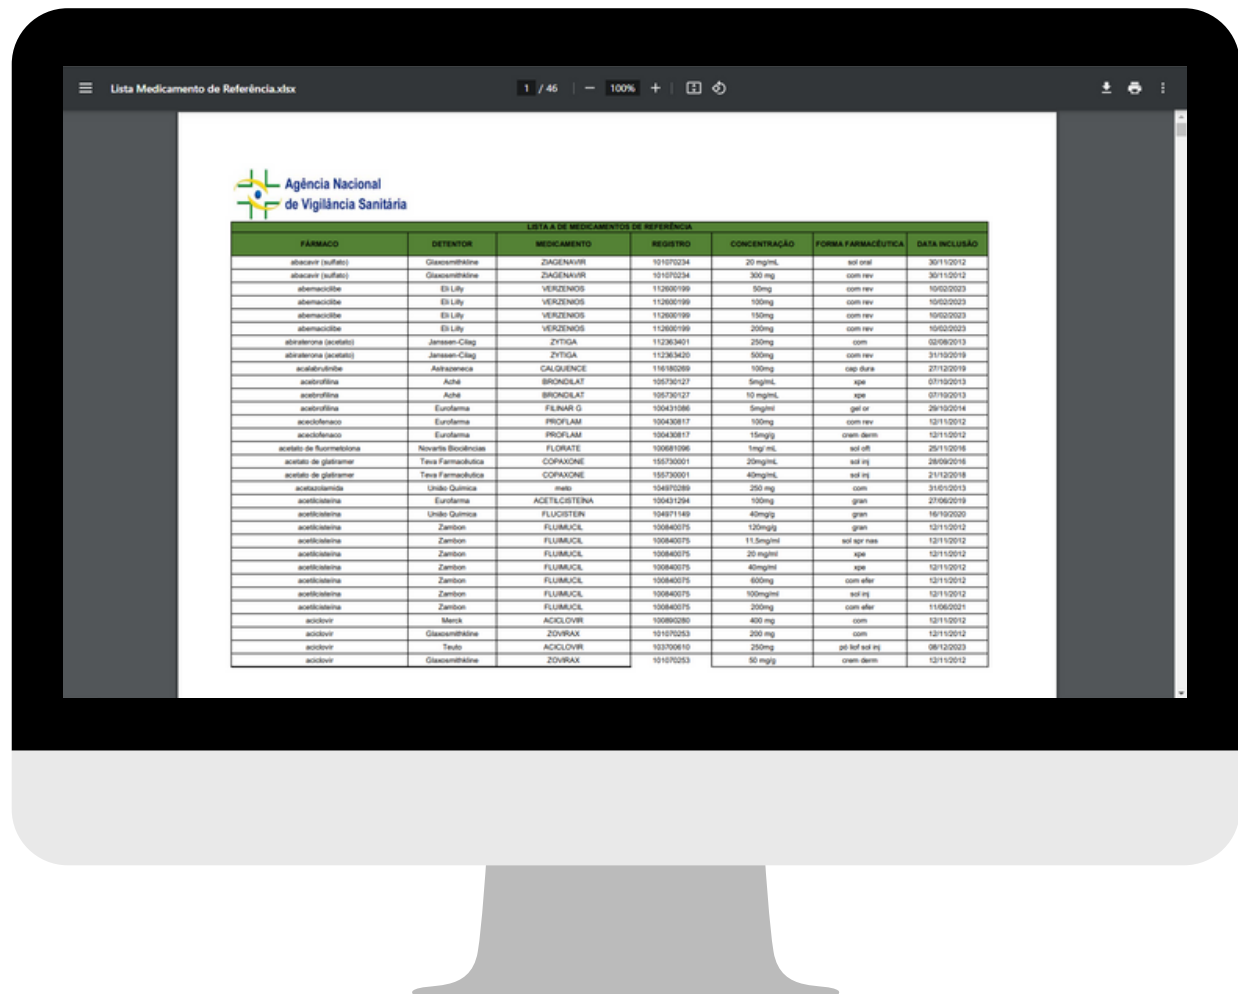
Lista Medicamento de Referência.xlsx

1 / 46 | — 100% +

Agência Nacional de Vigilância Sanitária

LISTA A DE MEDICAMENTOS DE REFERÊNCIA

| FÁRMACO | DETENTOR | MEDICAMENTO | REGISTRO | CONCENTRAÇÃO | FORMA FARMACÊUTICA | DATA INCLUSÃO |
|---|---|---|---|---|---|---|
| abacavir (sulfato) | Glaxosmithkline | ZIAGENAVIR | 101070234 | 20 mg/mL | sol oral | 30/11/2012 |
| abacavir (sulfato) | Glaxosmithkline | ZIAGENAVIR | 101070234 | 300 mg | com rev | 30/11/2012 |
| abemaciclibe | Eli Lilly | VERZENIOS | 112600199 | 50mg | com rev | 10/02/2023 |
| abemaciclibe | Eli Lilly | VERZENIOS | 112600199 | 100mg | com rev | 10/02/2023 |
| abemaciclibe | Eli Lilly | VERZENIOS | 112600199 | 150mg | com rev | 10/02/2023 |
| abemaciclibe | Eli Lilly | VERZENIOS | 112600199 | 200mg | com rev | 10/02/2023 |
| abiraterona (acetato) | Janssen-Cilag | ZYTIGA | 112363401 | 250mg | com | 02/08/2013 |
| abiraterona (acetato) | Janssen-Cilag | ZYTIGA | 112363420 | 500mg | com rev | 31/10/2019 |
| acalabrutinibe | Astrazeneca | CALQUENCE | 116180269 | 100mg | cap dura | 27/12/2019 |
| acebrofilina | Aché | BRONDILAT | 105730127 | 5mg/mL | xpe | 07/10/2013 |
| acebrofilina | Aché | BRONDILAT | 105730127 | 10 mg/mL | xpe | 07/10/2013 |
| acebrofilina | Eurofarma | FILINAR G | 100431086 | 5mg/ml | gel or | 29/10/2014 |
| aceclofenaco | Eurofarma | PROFLAM | 100430817 | 100mg | com rev | 12/11/2012 |
| aceclofenaco | Eurofarma | PROFLAM | 100430817 | 15mg/g | crem derm | 12/11/2012 |
| acetato de fluormetolona | Novartis Biociências | FLORATE | 100681096 | 1mg/ mL | sol oft | 25/11/2016 |
| acetato de glatiramer | Teva Farmacêutica | COPAXONE | 155730001 | 20mg/mL | sol inj | 28/09/2016 |
| acetato de glatiramer | Teva Farmacêutica | COPAXONE | 155730001 | 40mg/mL | sol inj | 21/12/2018 |
| acetazolamida | União Química | meto | 104970289 | 250 mg | com | 31/01/2013 |
| acetilcisteína | Eurofarma | ACETILCISTEÍNA | 100431294 | 100mg | gran | 27/06/2019 |
| acetilcisteína | União Química | FLUCISTEIN | 104971149 | 40mg/g | gran | 16/10/2020 |
| acetilcisteína | Zambon | FLUIMUCIL | 100840075 | 120mg/g | gran | 12/11/2012 |
| acetilcisteína | Zambon | FLUIMUCIL | 100840075 | 11,5mg/ml | sol spr nas | 12/11/2012 |
| acetilcisteína | Zambon | FLUIMUCIL | 100840075 | 20 mg/ml | xpe | 12/11/2012 |
| acetilcisteína | Zambon | FLUIMUCIL | 100840075 | 40mg/ml | xpe | 12/11/2012 |
| acetilcisteína | Zambon | FLUIMUCIL | 100840075 | 600mg | com efer | 12/11/2012 |
| acetilcisteína | Zambon | FLUIMUCIL | 100840075 | 100mg/ml | sol inj | 12/11/2012 |
| acetilcisteína | Zambon | FLUIMUCIL | 100840075 | 200mg | com efer | 11/06/2021 |
| aciclovir | Merck | ACICLOVIR | 100890280 | 400 mg | com | 12/11/2012 |
| aciclovir | Glaxosmithkline | ZOVIRAX | 101070253 | 200 mg | com | 12/11/2012 |
| aciclovir | Teuto | ACICLOVIR | 103700610 | 250mg | pó liof sol inj | 08/12/2023 |
| aciclovir | Glaxosmithkline | ZOVIRAX | 101070253 | 50 mg/g | crem derm | 12/11/2012 |